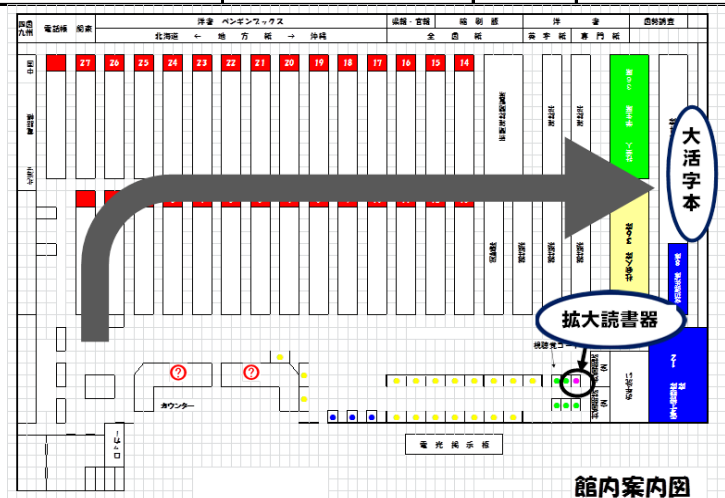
四国 九州
電話帳
絵葉書
洋書 ペンギンブックス
北海道 ← 地方紙 → 沖縄
楽譜・官報
縮刷版
全国紙
洋書
英字紙
専門紙
国勢調査
27
26
25
24
23
22
21
20
19
18
17
16
15
14
大活字本
拡大読書器
カウンター
電光掲示板
館内案内図